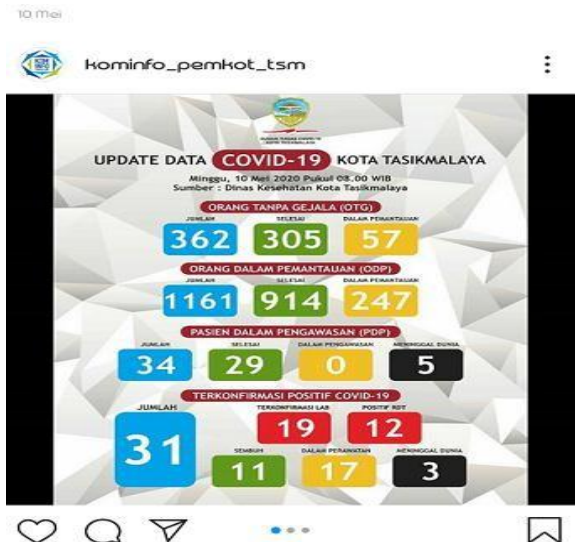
10 mei

kominfo_pemkot_tsm

UPDATE DATA COVID-19 KOTA TASIKMALAYA

Minggu, 10 Mei 2020 Pukul 08.00 WIB
Sumber : Dinas Kesehatan Kota Tasikmalaya

ORANG TANPA GEJALA (OTG)

JUMLAH 362
SELESAI 305
DALAM PEMANTAUAN 57

ORANG DALAM PEMANTAUAN (ODP)

JUMLAH 1161
SELESAI 914
DALAM PEMANTAUAN 247

PASIEN DALAM PENGAWASAN (PDP)

JUMLAH 34
SELESAI 29
DALAM PENGAWASAN 0
MENINGGAL DUNIA 5

TERKONFIRMASI POSITIF COVID-19

JUMLAH 31
TERKONFIRMASI LAB 19
POSITIF RDT 12
SEMBUH 11
DALAM PERAWATAN 17
MENINGGAL DUNIA 3